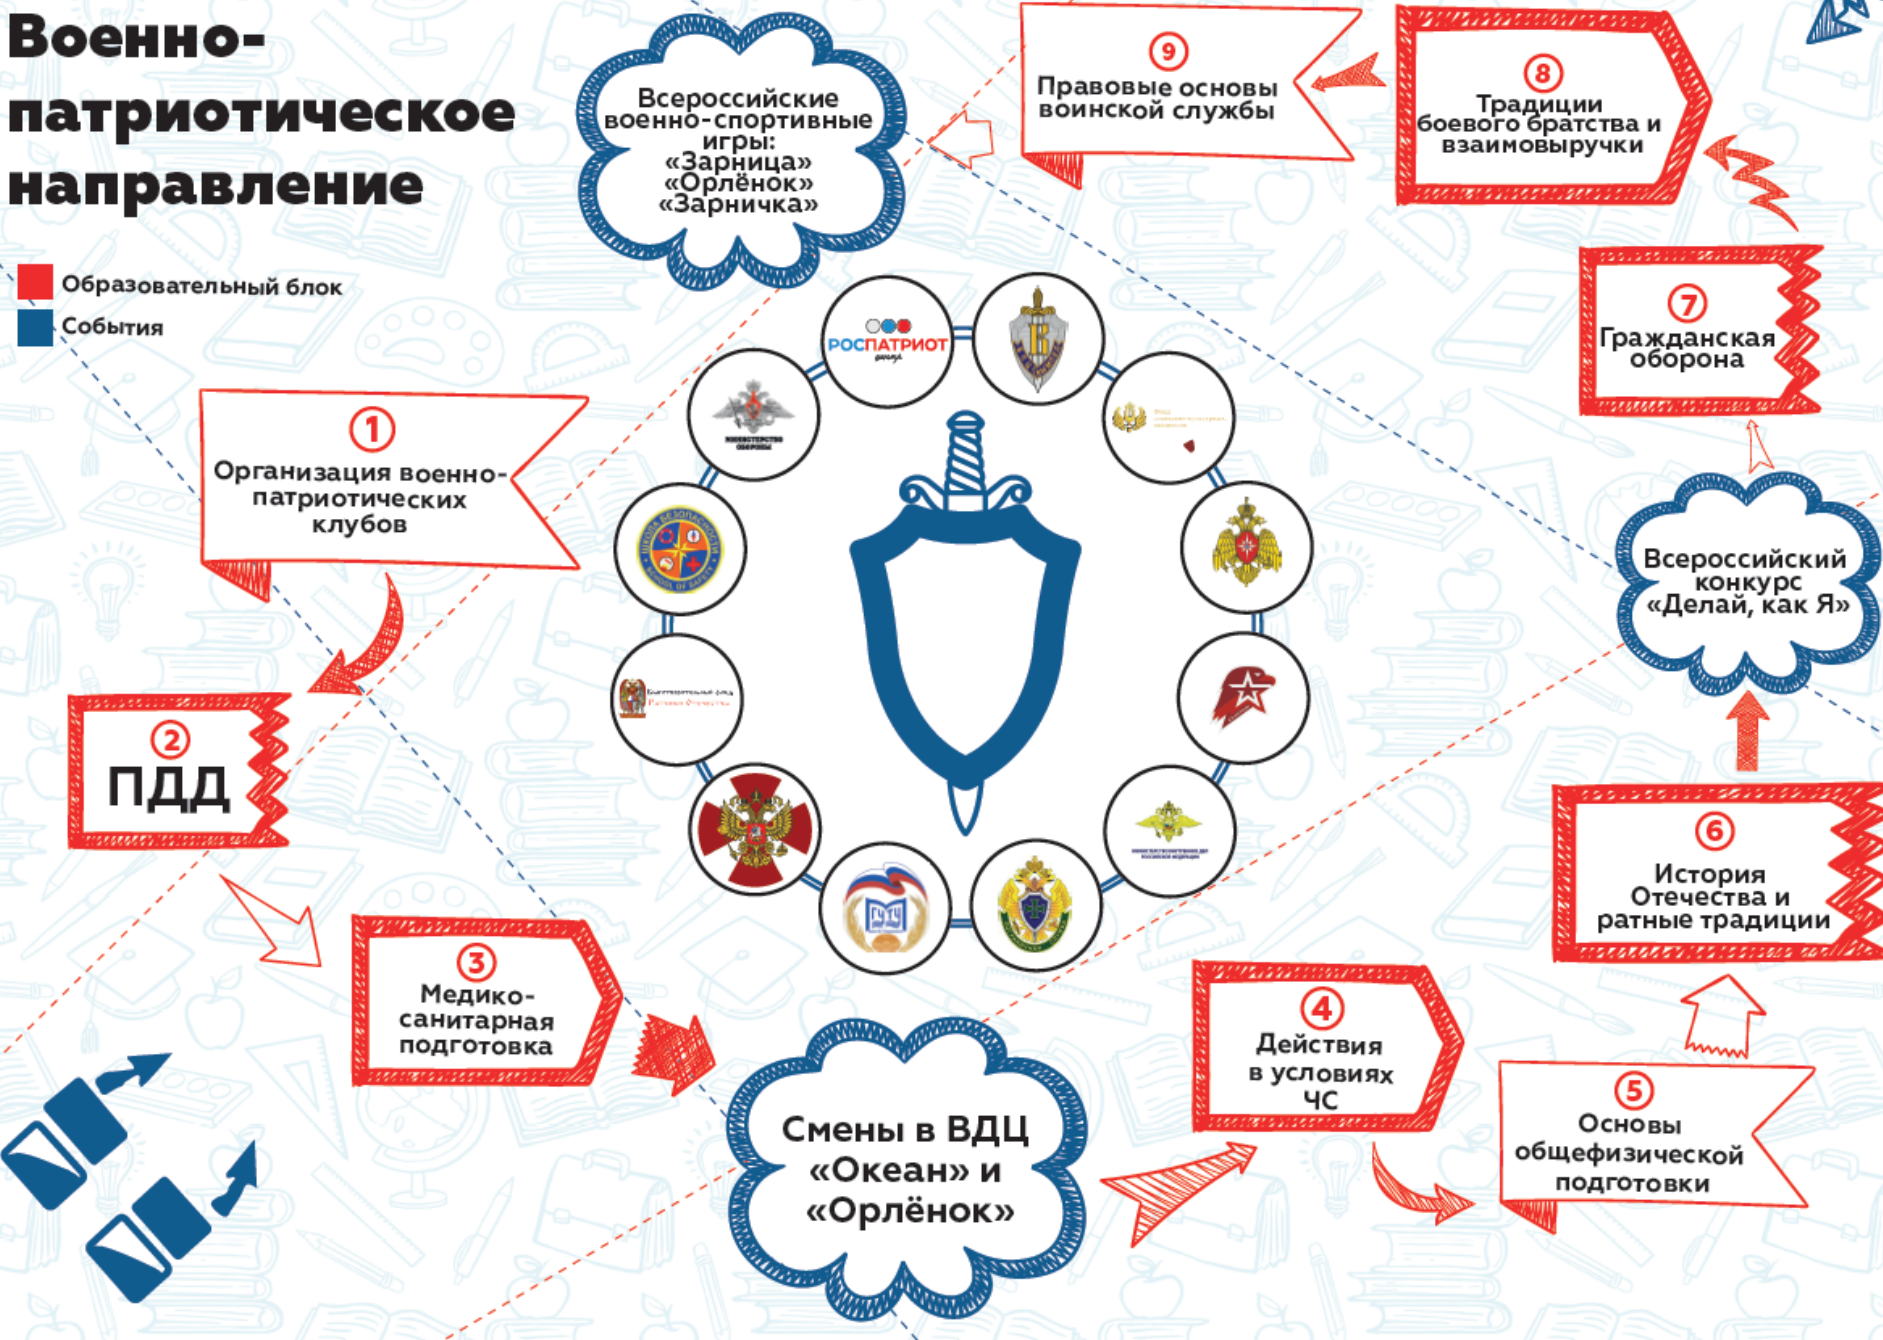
Военно-патриотическое направление

Образовательный блок
События

Всероссийские военно-спортивные игры: «Зарница» «Орлёнок» «Зарничка»

9
Правовые основы воинской службы

8
Традиции боевого братства и взаимовыручки

7
Гражданская оборона

Всероссийский конкурс «Делай, как Я»

6
История Отечества и ратные традиции

5
Основы общефизической подготовки

4
Действия в условиях ЧС

Смены в ВДЦ «Океан» и «Орлёнок»

3
Медико-санитарная подготовка

2
ПДД

1
Организация военно-патриотических клубов

РОСПАТРИОТ